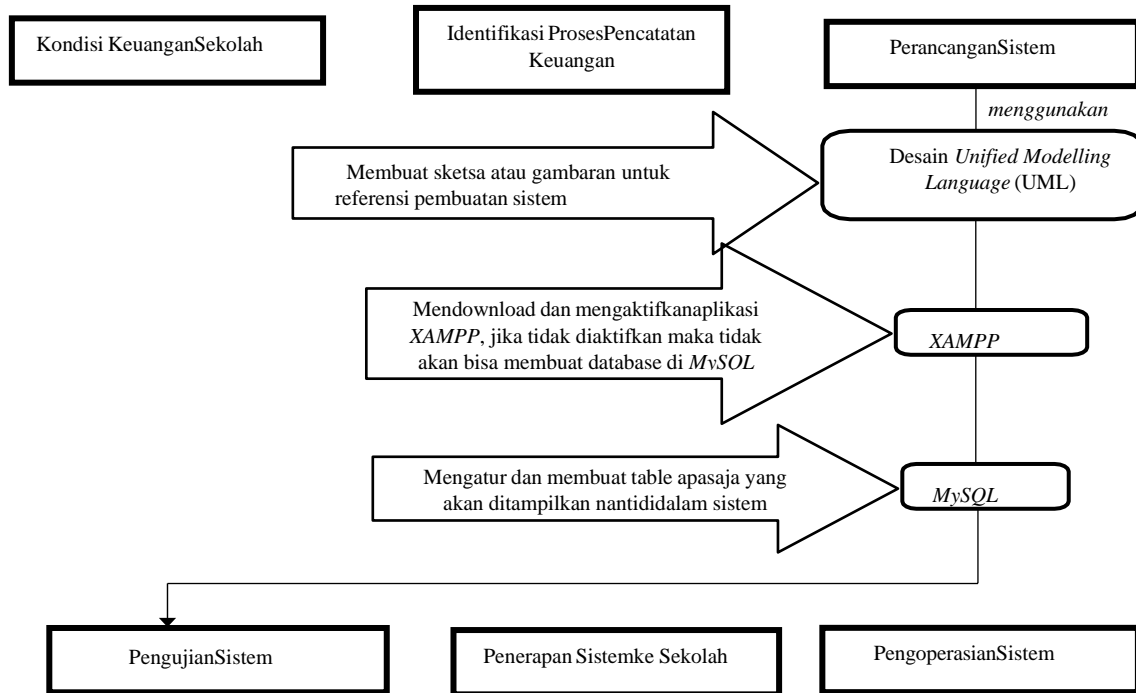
Kondisi KeuanganSekolah

Identifikasi ProsesPencatatan Keuangan

PerancanganSistem

*menggunakan*

Membuat sketsa atau gambaran untuk referensi pembuatan sistem

Desain *Unified Modelling Language* (UML)

Mendownload dan mengaktifkanaplikasi *XAMPP*, jika tidak diaktifkan maka tidak akan bisa membuat database di *MySOL*

*XAMPP*

Mengatur dan membuat table apasaja yang akan ditampilkan nantididalam sistem

*MySQL*

PengujianSistem

Penerapan Sistemke Sekolah

PengoperasianSistem